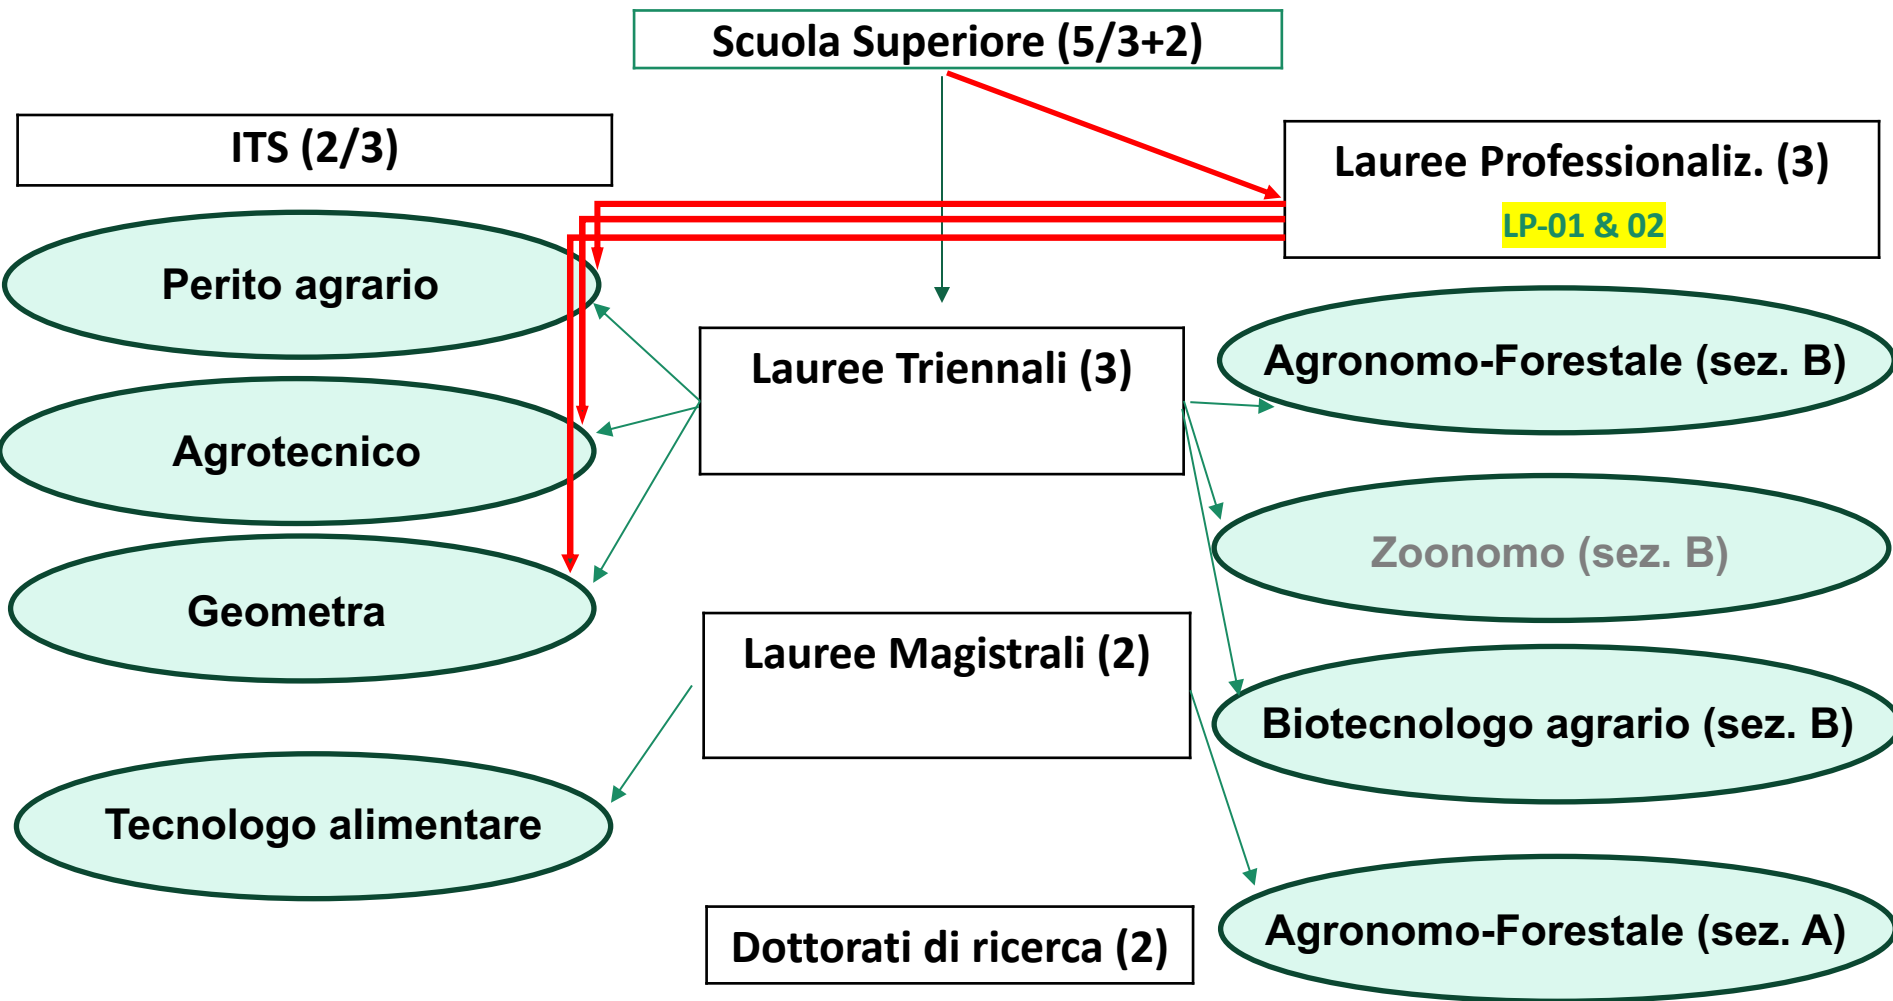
Scuola Superiore (5/3+2)

ITS (2/3)

Lauree Professionaliz. (3)

LP-01 & 02

Perito agrario

Agrotecnico

Geometra

Lauree Triennali (3)

Agronomo-Forestale (sez. B)

Zoonomo (sez. B)

Lauree Magistrali (2)

Biotecnologo agrario (sez. B)

Tecnologo alimentare

Dottorati di ricerca (2)

Agronomo-Forestale (sez. A)